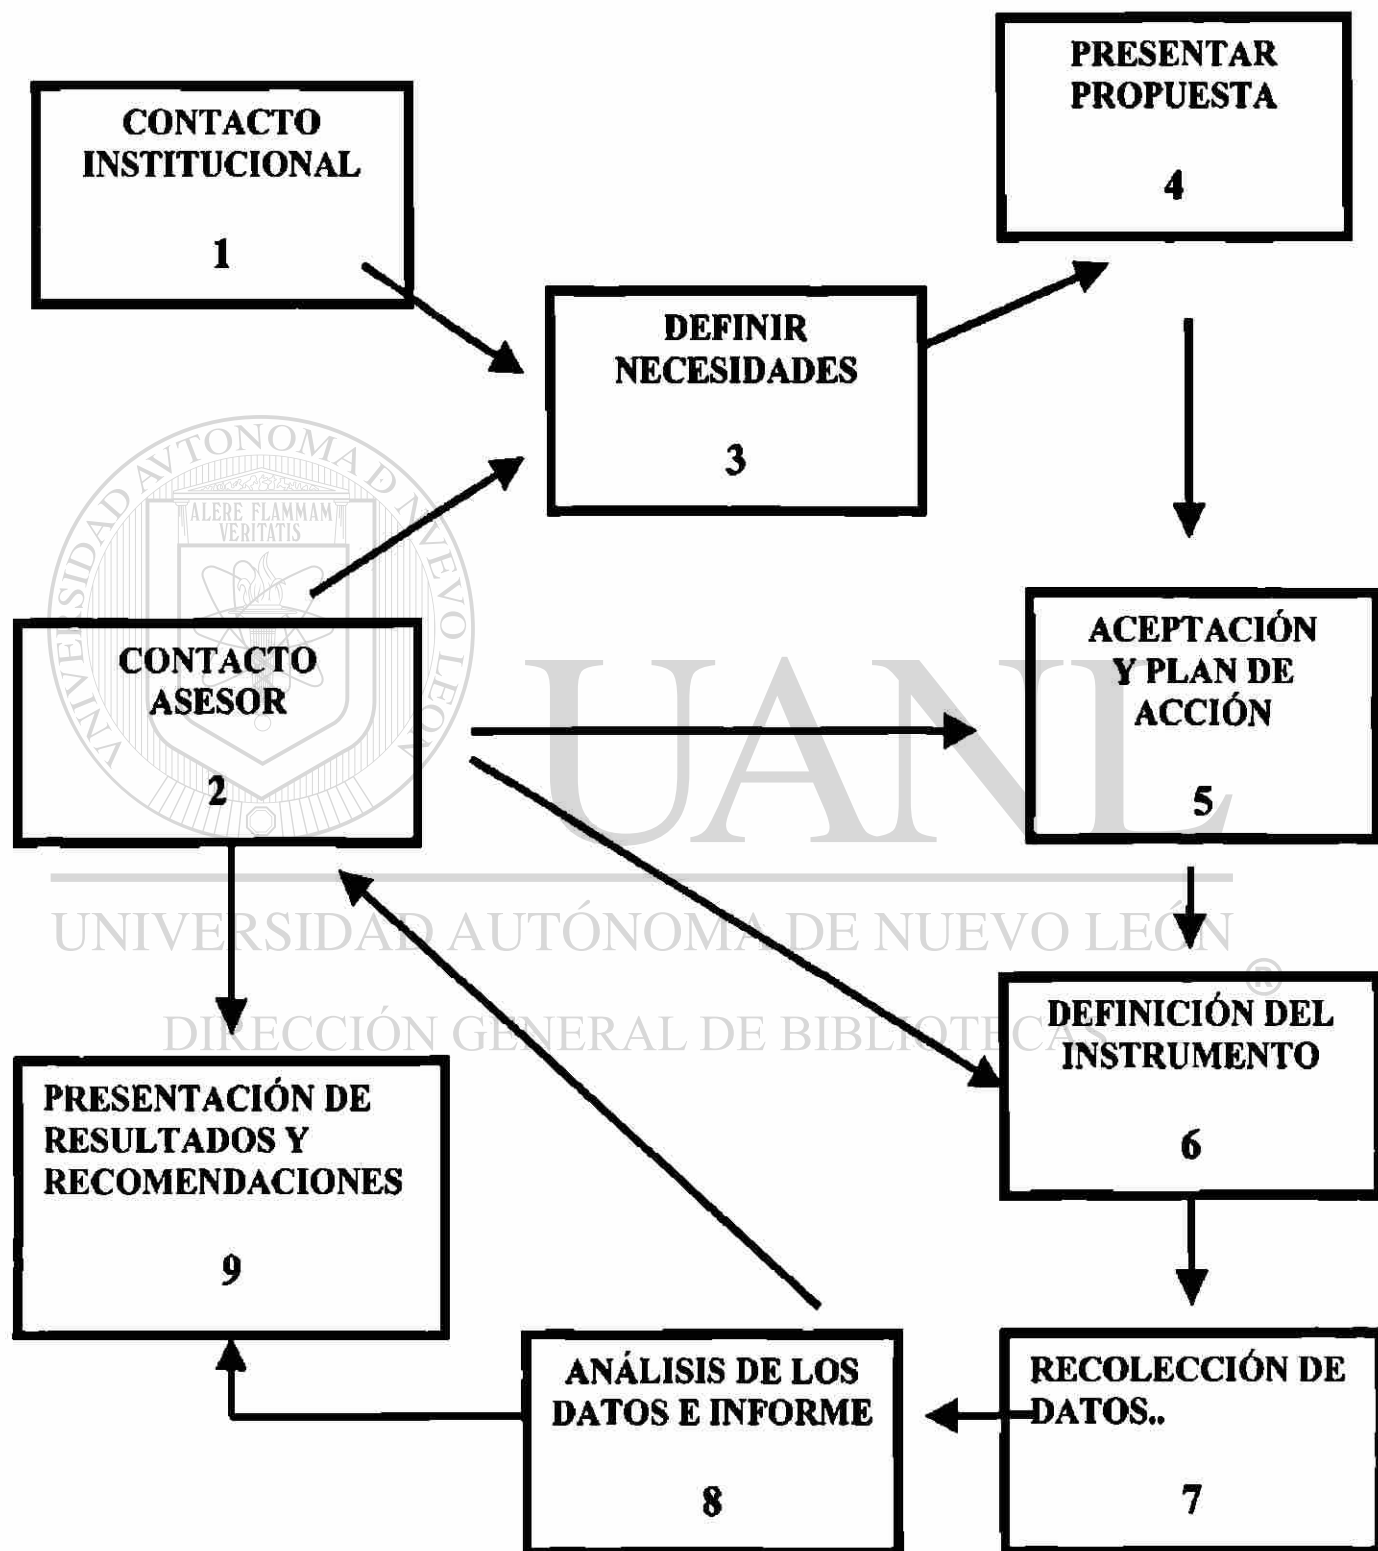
CONTACTO INSTITUCIONAL

1

PRESENTAR PROPUESTA

4

DEFINIR NECESIDADES

3

CONTACTO ASESOR

2

ACEPTACIÓN Y PLAN DE ACCIÓN

5

DEFINICIÓN DEL INSTRUMENTO

6

PRESENTACIÓN DE RESULTADOS Y RECOMENDACIONES

9

ANÁLISIS DE LOS DATOS E INFORME

8

RECOLECCIÓN DE DATOS..

7

UNIVERSIDAD AUTÓNOMA DE NUEVO LEÓN
ALERE FLAMMAM VERITATIS
UANL
UNIVERSIDAD AUTÓNOMA DE NUEVO LEÓN
®
DIRECCIÓN GENERAL DE BIBLIOTECAS